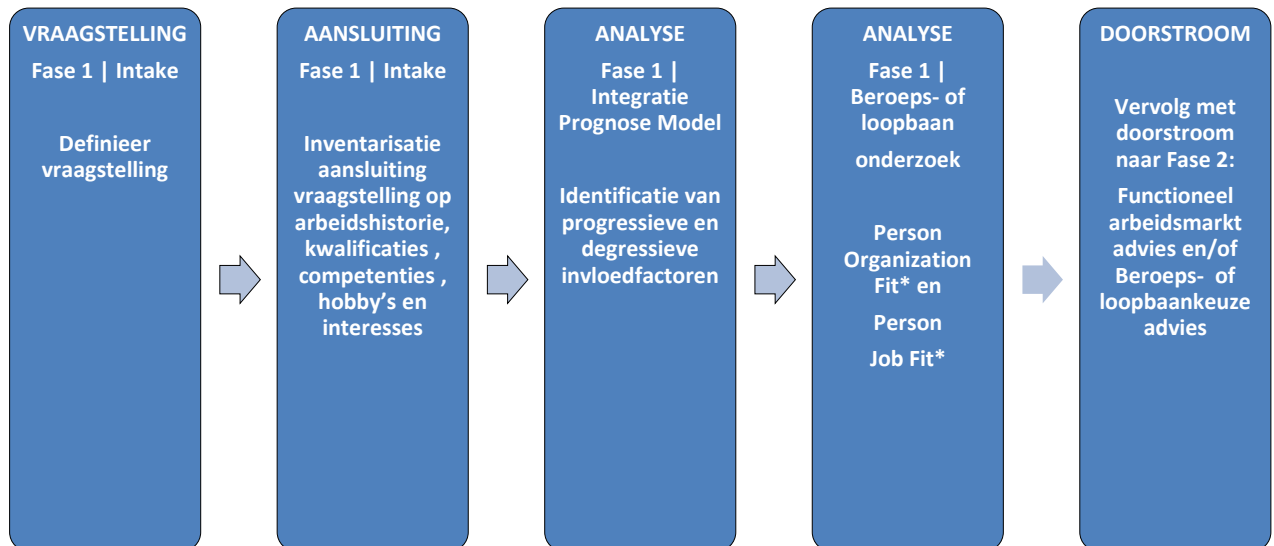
VRAAGSTELLING
Fase 1 | Intake

Definieer vraagstelling

AANSLUITING
Fase 1 | Intake

Inventarisatie aansluiting vraagstelling op arbeidshistorie, kwalificaties , competenties , hobby's en interesses

ANALYSE
Fase 1 | Integratie Prognose Model

Identificatie van progressieve en degressieve invloedfactoren

ANALYSE
Fase 1 | Beroeps- of loopbaan onderzoek

Person Organization Fit* en Person Job Fit*

DOORSTROOM

Vervolg met doorstroom naar Fase 2:

Functioneel arbeidsmarkt advies en/of Beroeps- of loopbaankeuze advies